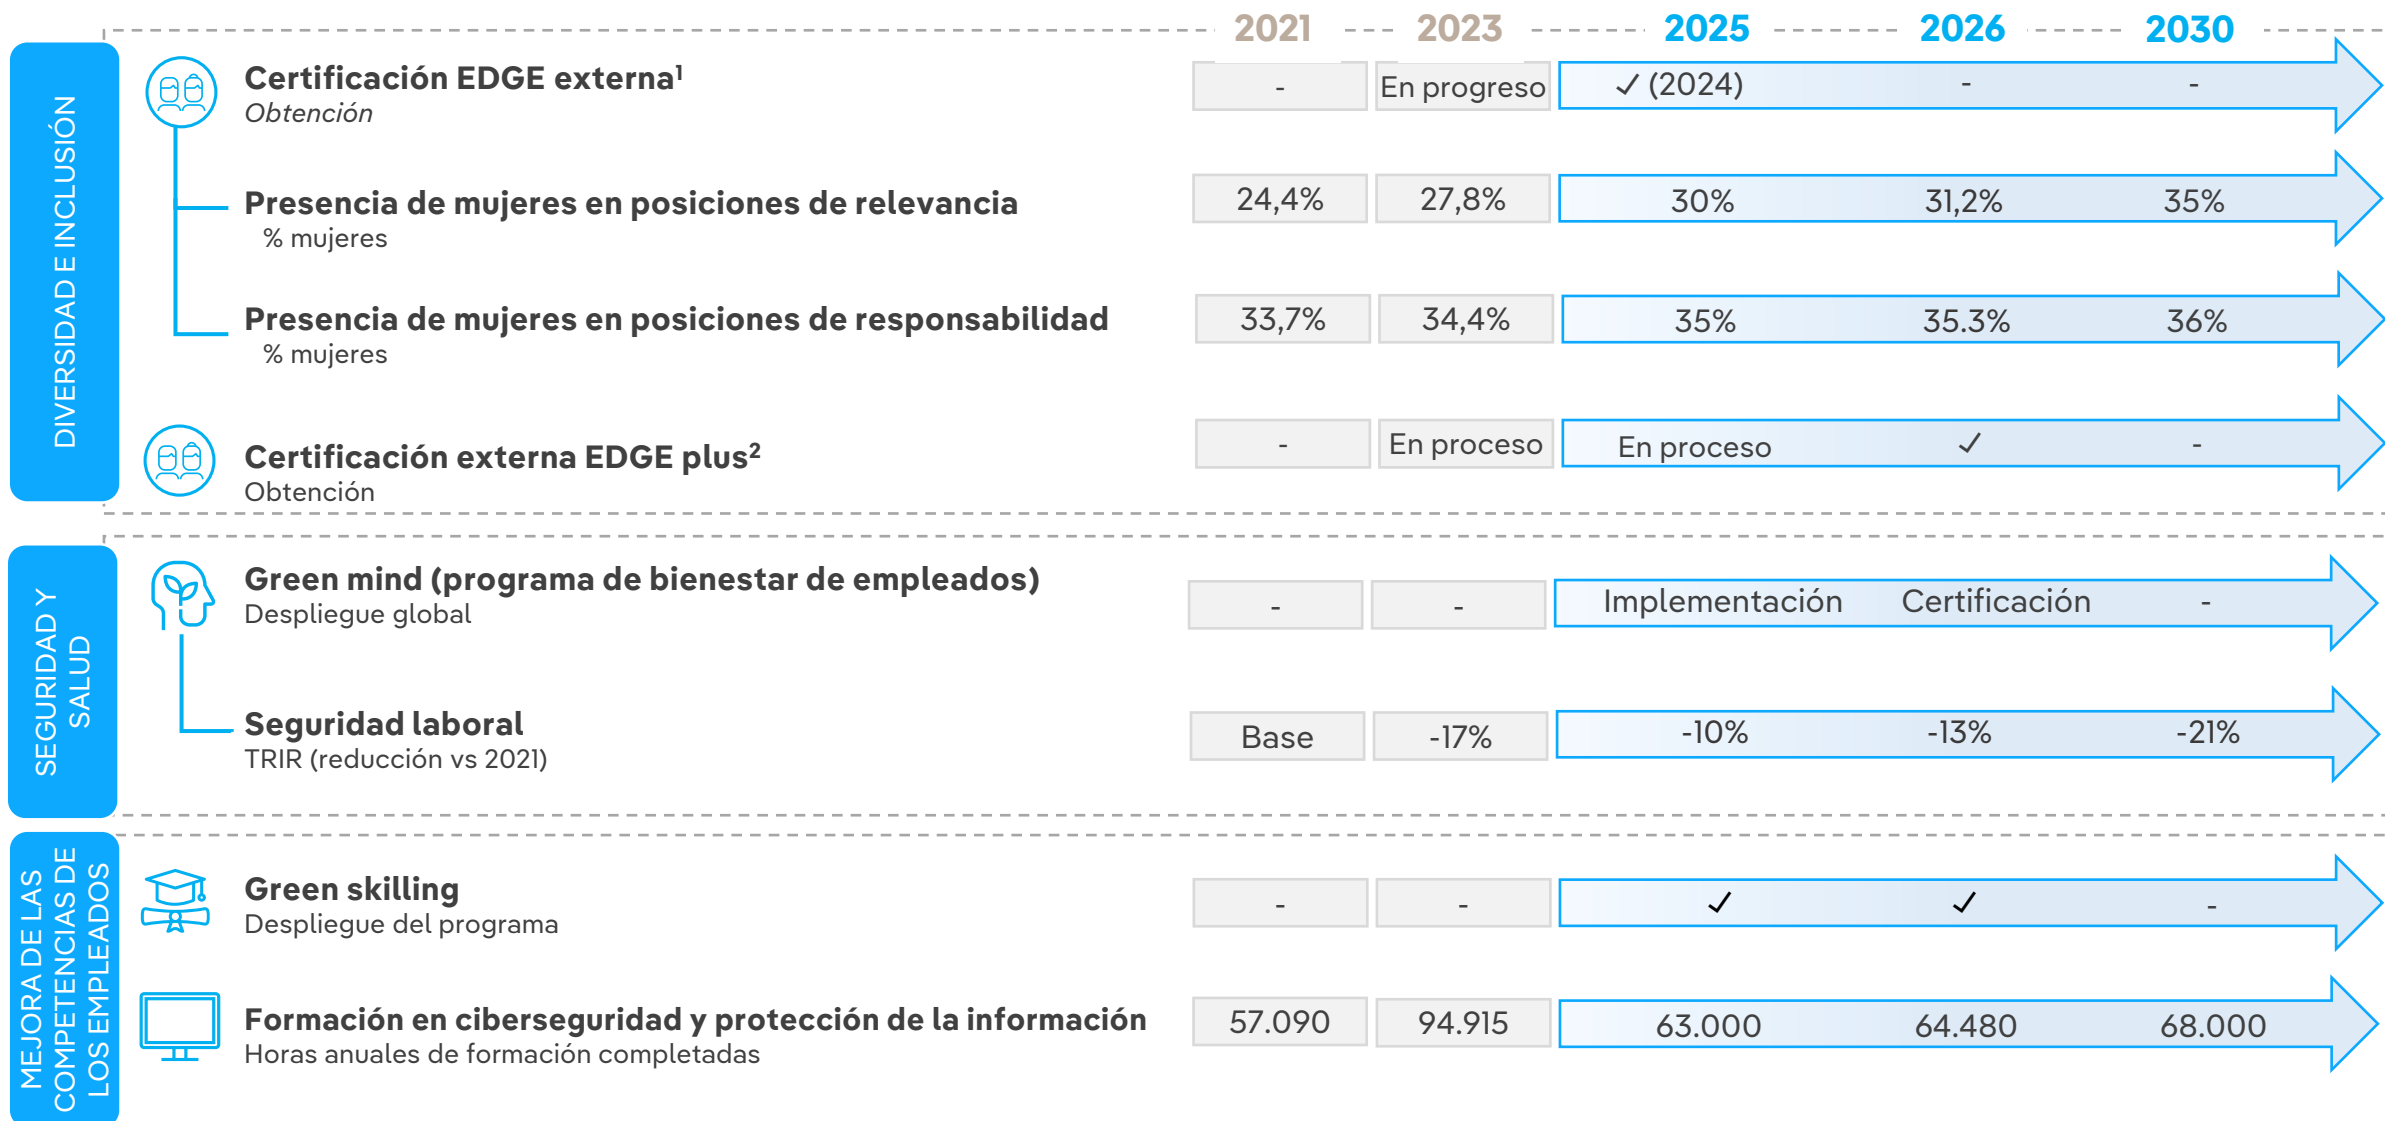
| | | 2021 | 2023 | 2025 | 2026 | 2030 |
|---|---|---|---|---|---|---|
| DIVERSIDAD E INCLUSIÓN | Certificación EDGE externa$^1$ *Obtención* | - | En progreso | ✓ (2024) | - | - |
| | Presencia de mujeres en posiciones de relevancia % mujeres | 24,4% | 27,8% | 30% | 31,2% | 35% |
| | Presencia de mujeres en posiciones de responsabilidad % mujeres | 33,7% | 34,4% | 35% | 35.3% | 36% |
| | Certificación externa EDGE plus$^2$ Obtención | - | En proceso | En proceso | ✓ | - |
| SEGURIDAD Y SALUD | Green mind (programa de bienestar de empleados) Despliegue global | - | - | Implementación | Certificación | - |
| | Seguridad laboral TRIR (reducción vs 2021) | Base | -17% | -10% | -13% | -21% |
| MEJORA DE LAS COMPETENCIAS DE LOS EMPLEADOS | Green skilling Despliegue del programa | - | - | ✓ | ✓ | - |
| | Formación en ciberseguridad y protección de la información Horas anuales de formación completadas | 57.090 | 94.915 | 63.000 | 64.480 | 68.000 |